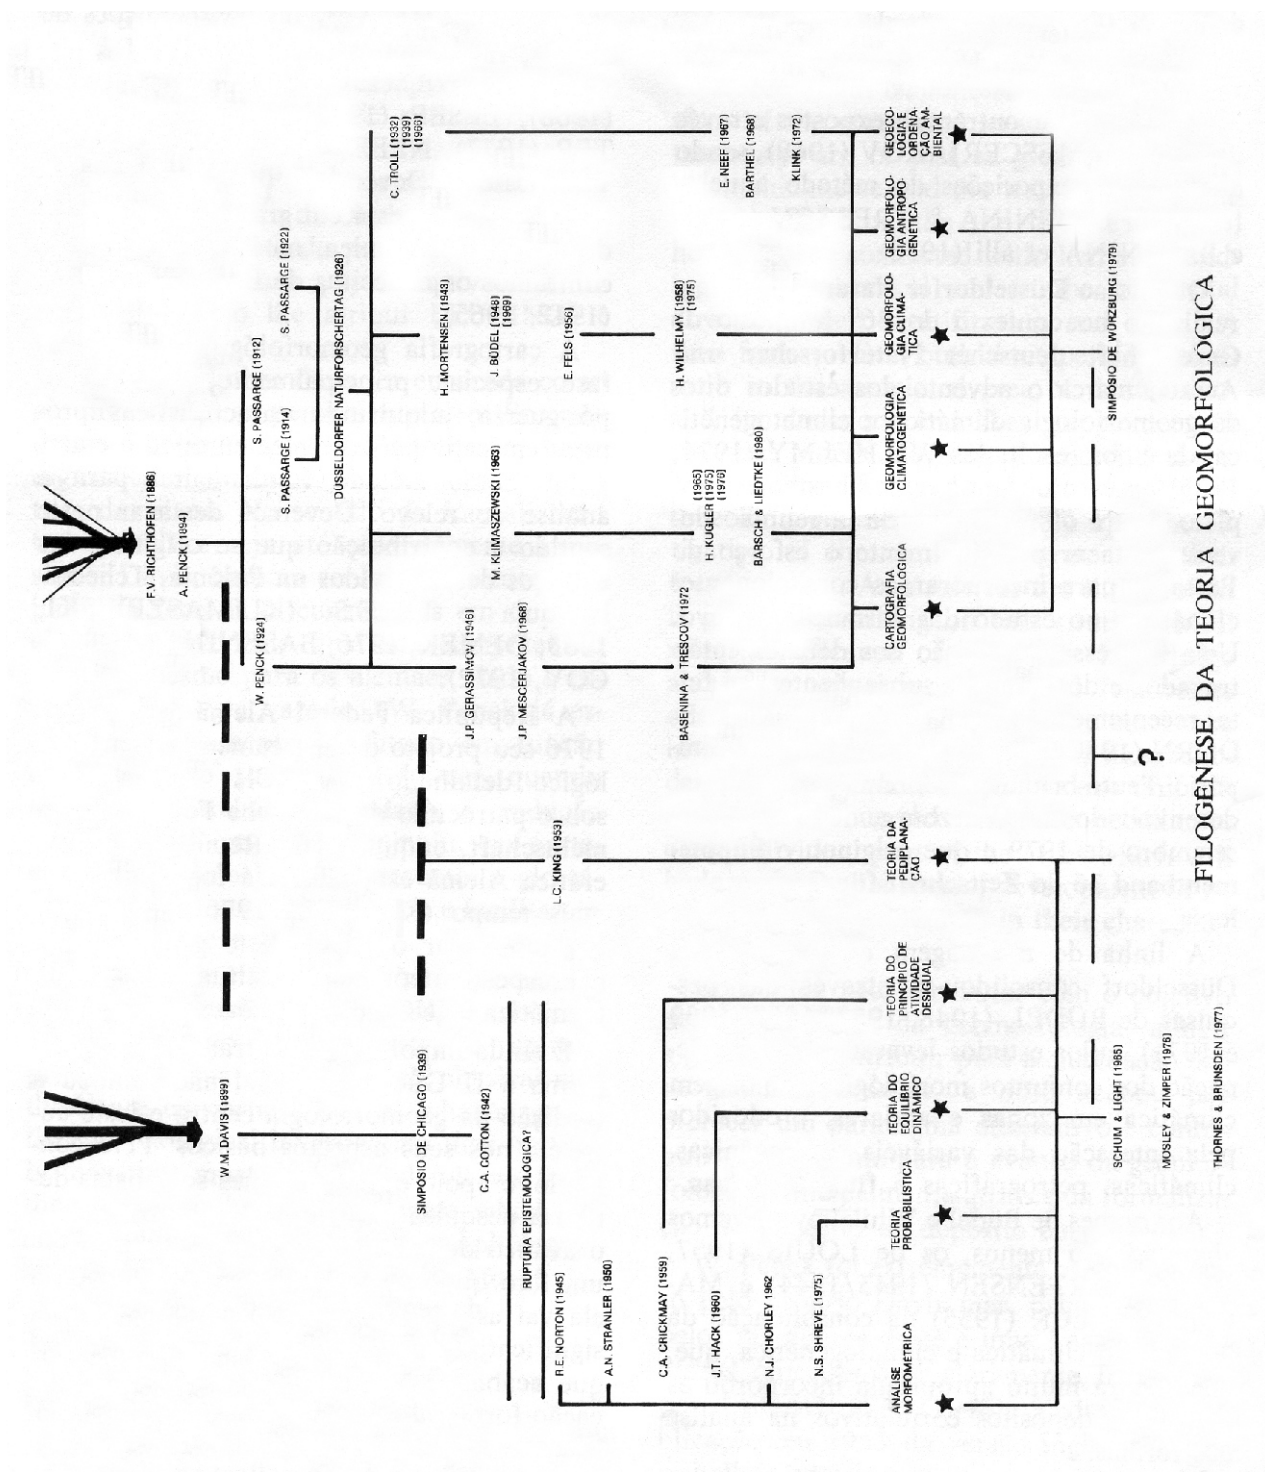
FILOGENESE DA TEORIA GEOMORFOLOGICA

F.V. RICHTHOFEN (1886)
A. PENCK (1894)
W. PENCK (1924)
S. PASSARGE (1912)
S. PASSARGE (1914)
S. PASSARGE (1922)
DUSSELDORFER NATURFORSCHERTAG (1926)
C. TROLL (1932) (1939) (1966)
H. MORTENSEN (1943)
J. BÜDEL (1948) (1969)
E. FELS (1956)
J.P. GERASSIMOV (1946)
M. KLIMASZEWSKI (1963)
J.P. MESCERJAKOV (1968)
H. WILHELMY (1958) (1975)
H. KUGLER (1965) (1975) (1976)
BARSCH & LIEDTKE (1980)
BASENINA & TRESCOV (1972)
E. NEEF (1967)
BARTHEL (1968)
KLINK (1972)
L.C. KING (1953)

W.M. DAVIS (1899)
SIMPOSIO DE CHICAGO (1939)
C.A. COTTON (1942)
RUPTURA EPISTEMOLÓGICA?
R.E. NORTON (1945)
A.N. STRANLER (1950)
C.A. CRICKMAY (1959)
J.T. HACK (1960)
N.J. CHORLEY 1962
N.S. SHREVE (1975)

ANALISE MORFOMETRICA
TEORIA PROBABILISTICA
TEORIA DO EQUILIBRIO DINAMICO
TEORIA DO PRINCIPIO DE ATIVIDADE DESIGUAL
TEORIA DA PEDIPLANAÇAO
CARTOGRAFIA GEOMORFOLOGICA
GEOMORFOLOGIA CLIMATOGENETICA
GEOMORFOLOGIA CLIMATICA
GEOMORFOLOGIA ANTROPOGENETICA
GEOECOLOGIA E ORDENAÇAO AMBIENTAL

?
SIMPOSIO DE WÖRZBURG (1979)
SCHUM & LIGHT (1965)
MOSLEY & ZIMPER (1976)
THORNES & BRUNSDEN (1977)